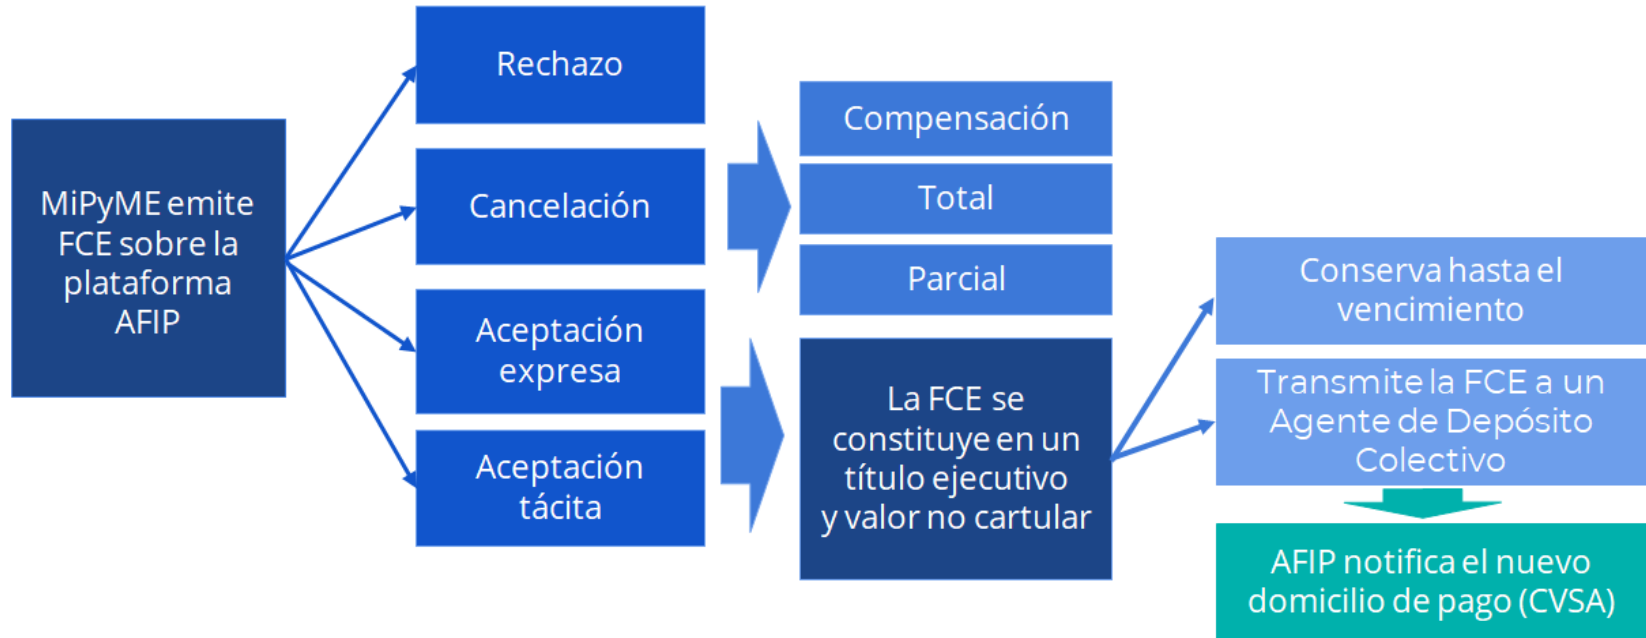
MiPyME emite FCE sobre la plataforma AFIP

Rechazo

Cancelación

Aceptación expresa

Aceptación tácita

Compensación

Total

Parcial

La FCE se constituye en un título ejecutivo y valor no cartular

Conserva hasta el vencimiento

Transmite la FCE a un Agente de Depósito Colectivo

AFIP notifica el nuevo domicilio de pago (CVSA)